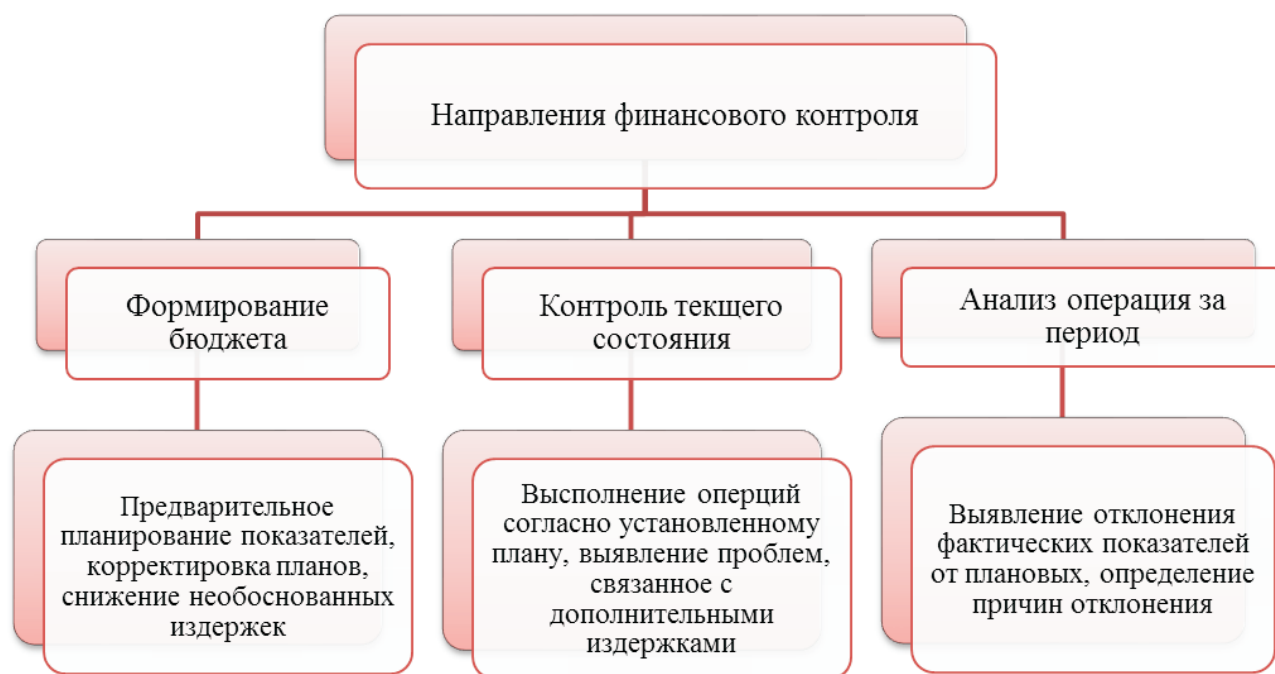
Направления финансового контроля

Формирование бюджета

Контроль текущего состояния

Анализ операция за период

Предварительное планирование показателей, корректировка планов, снижение необоснованных издержек

Выполнение оперций согласно установленному плану, выявление проблем, связанное с дополнительными издержками

Выявление отклонения фактических показателей от плановых, определение причин отклонения